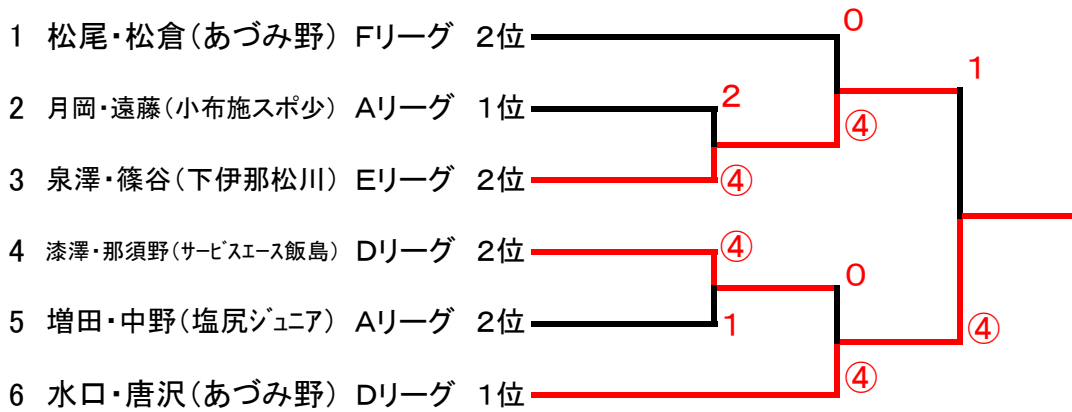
1 松尾・松倉(あづみ野) Fリーグ 2位
2 月岡・遠藤(小布施スポ少) Aリーグ 1位
3 泉澤・篠谷(下伊那松川) Eリーグ 2位
4 漆澤・那須野(サービスエース飯島) Dリーグ 2位
5 増田・中野(塩尻ジュニア) Aリーグ 2位
6 水口・唐沢(あづみ野) Dリーグ 1位

0
④
2
④
1
④
1
0
④
④
④